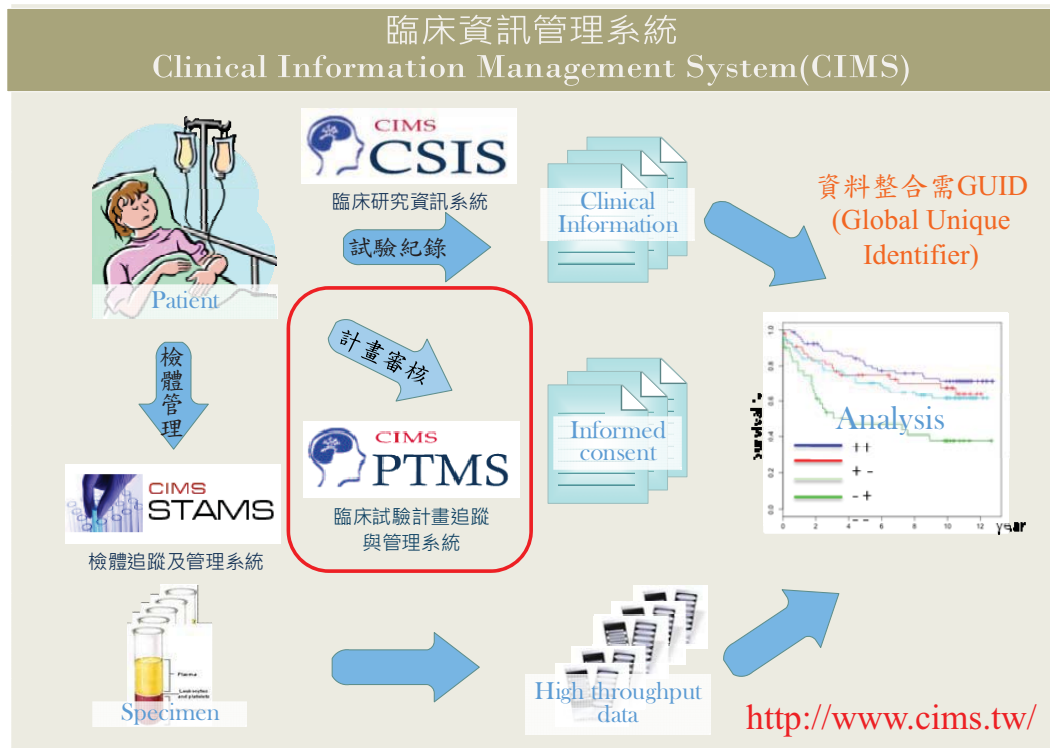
臨床資訊管理系統
Clinical Information Management System(CIMS)

Patient

CIMS CSIS
臨床研究資訊系統

試驗紀錄

Clinical Information

資料整合需GUID (Global Unique Identifier)

檢體管理

計畫審核

CIMS PTMS
臨床試驗計畫追蹤與管理系統

Informed consent

Analysis
++
+ -
- +
- -
year

CIMS STAMS
檢體追蹤及管理系統

Specimen

High throughput data

http://www.cims.tw/